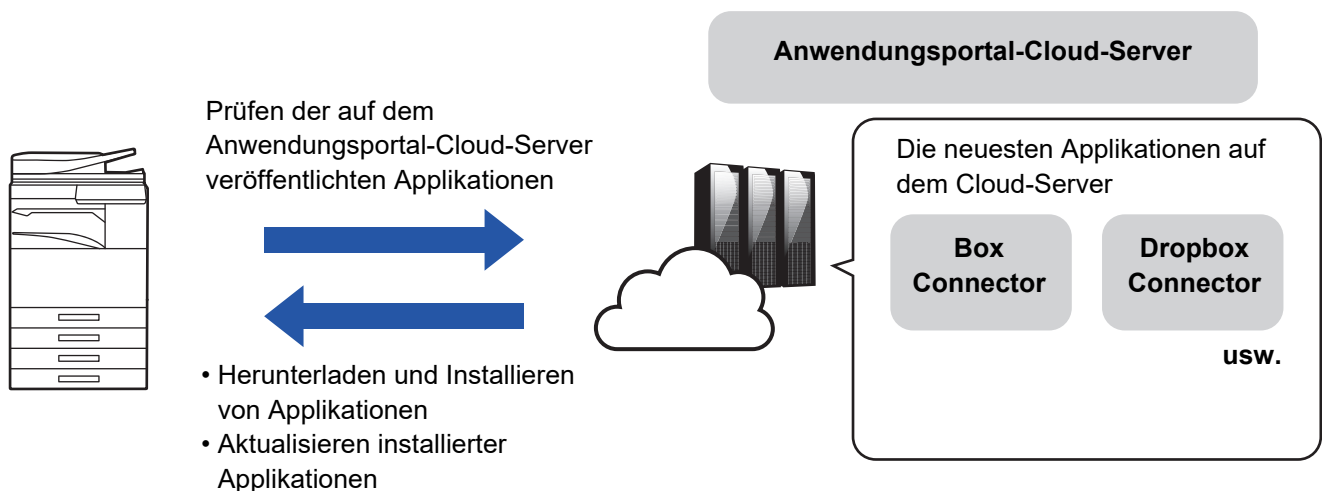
Anwendungsportal-Cloud-Server

Prüfen der auf dem Anwendungsportal-Cloud-Server veröffentlichten Applikationen

Die neuesten Applikationen auf dem Cloud-Server

Box Connector

Dropbox Connector

usw.

• Herunterladen und Installieren von Applikationen
• Aktualisieren installierter Applikationen